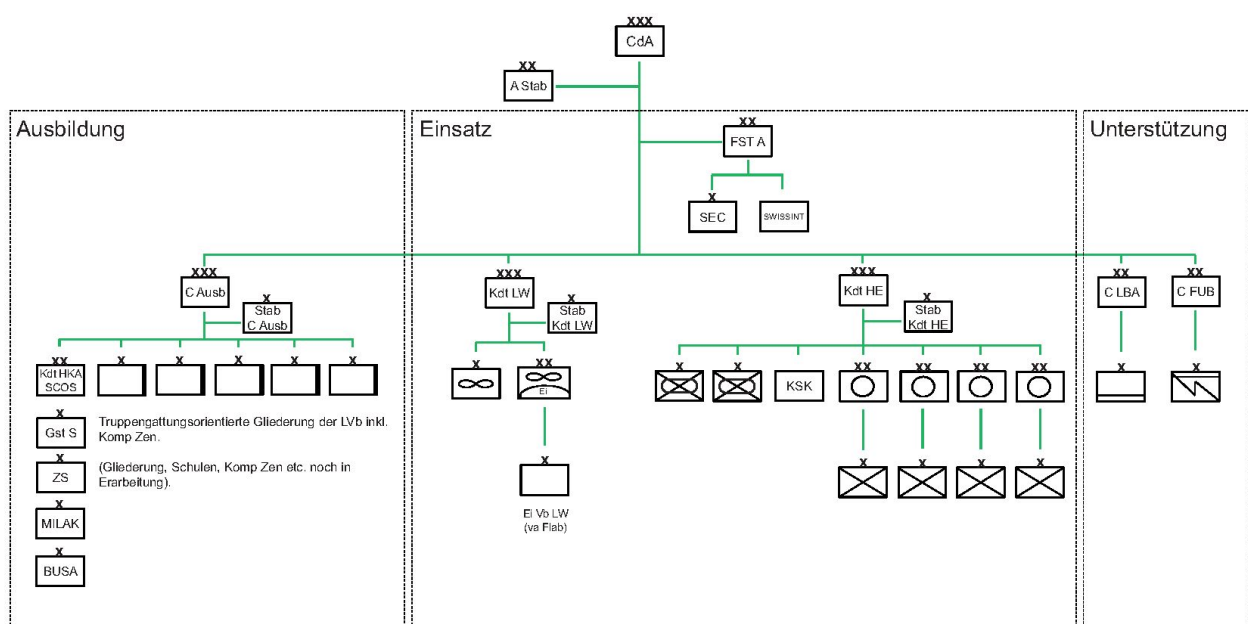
XXX
CdA

XX
A Stab

Ausbildung

Einsatz

Unterstützung

XX
FST A

X
SEC

SWISSINT

XXX
C Ausb

X
Stab
C Ausb

XX
Kdt HKA
SCOS

X

X

X

X

X

X
Gst S

X
ZS

X
MILAK

X
BUSA

Truppengattungsorientierte Gliederung der LVb inkl. Komp Zen.

(Gliederung, Schulen, Komp Zen etc. noch in Erarbeitung).

XXX
Kdt LW

X
Stab
Kdt LW

X

XX
El

X

El Vb LW
(va Flab)

XXX
Kdt HE

X
Stab
Kdt HE

X

X

KSK

XX

XX

XX

XX

X

X

X

X

XX
C LBA

XX
C FUB

X

X